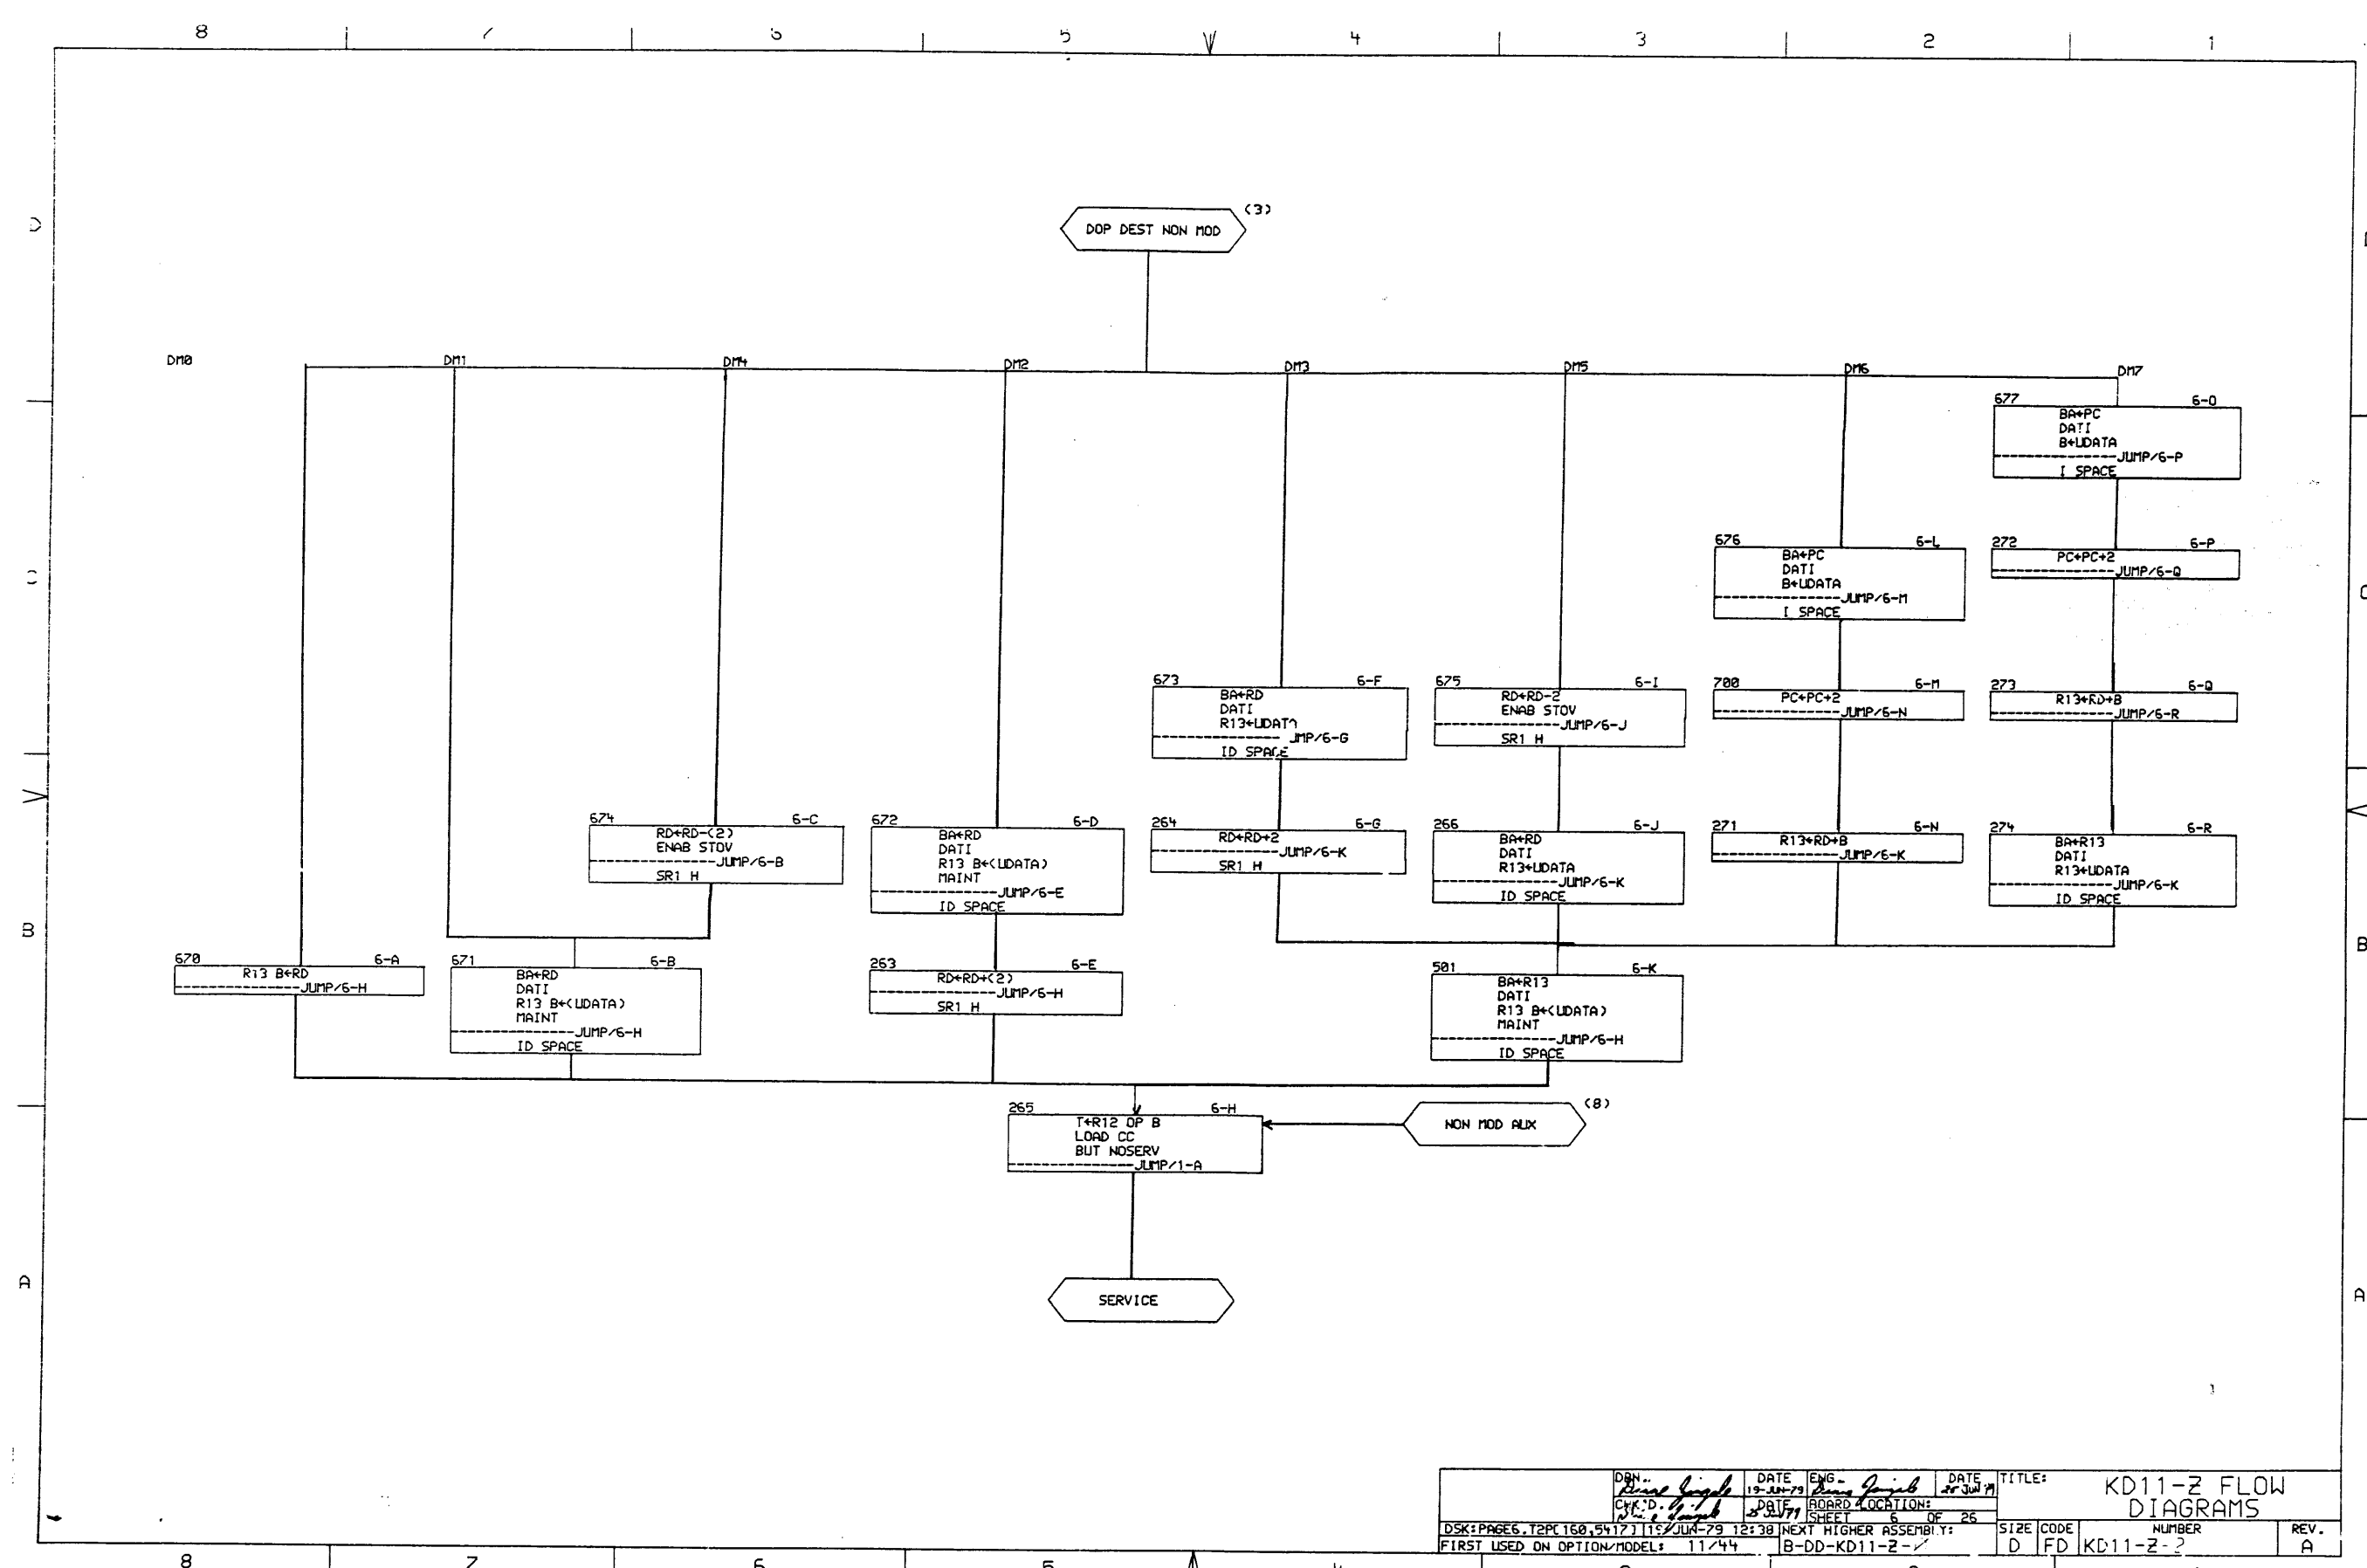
8 7 6 5 4 3 2 1

D C B A

DOP DEST NON MOD (3)

DM0 DM1 DM4 DM2 DM3 DM5 DM6 DM7

677 6-O
BA←PC
DATI
B←UDATA
JUMP/6-P
I SPACE

676 6-L
BA←PC
DATI
B←UDATA
JUMP/6-M
I SPACE

272 6-P
PC←PC+2
JUMP/6-Q

673 6-F
BA←RD
DATI
R13←UDATA
JMP/6-G
ID SPACE

675 6-I
RD←RD-2
ENAB STOV
JUMP/6-J
SR1 H

700 6-M
PC←PC+2
JUMP/6-N

273 6-Q
R13←RD+B
JUMP/6-R

674 6-C
RD←RD-(2)
ENAB STOV
JUMP/6-B
SR1 H

672 6-D
BA←RD
DATI
R13 B←(UDATA)
MAINT
JUMP/6-E
ID SPACE

264 6-G
RD←RD+2
JUMP/6-K
SR1 H

266 6-J
BA←RD
DATI
R13←UDATA
JUMP/6-K
ID SPACE

271 6-N
R13←RD+B
JUMP/6-K

274 6-R
BA←R13
DATI
R13←UDATA
JUMP/6-K
ID SPACE

670 6-A
R13 B←RD
JUMP/6-H

671 6-B
BA←RD
DATI
R13 B←(UDATA)
MAINT
JUMP/6-H
ID SPACE

263 6-E
RD←RD+(2)
JUMP/6-H
SR1 H

501 6-K
BA←R13
DATI
R13 B←(UDATA)
MAINT
JUMP/6-H
ID SPACE

265 6-H
T←R12 OP B
LOAD CC
BUT NOSERV
JUMP/1-A

NON MOD AUX (8)

SERVICE

| DRN. [signature] | DATE 19-JUN-79 | ENG. [signature] | DATE 25 Jun 79 | TITLE: KD11-Z FLOW DIAGRAMS |
| CHK'D. [signature] | DATE 25 JUN 79 | BOARD LOCATION: SHEET 6 OF 26 | | |
| DSK:PAGE6.T2P[160,5417] 19-JUN-79 12:38 | | NEXT HIGHER ASSEMBLY: | SIZE D | CODE FD | NUMBER KD11-Z-2 | REV. A |
| FIRST USED ON OPTION/MODEL: 11/44 | | B-DD-KD11-Z-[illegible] | | | | |

8 7 6 5